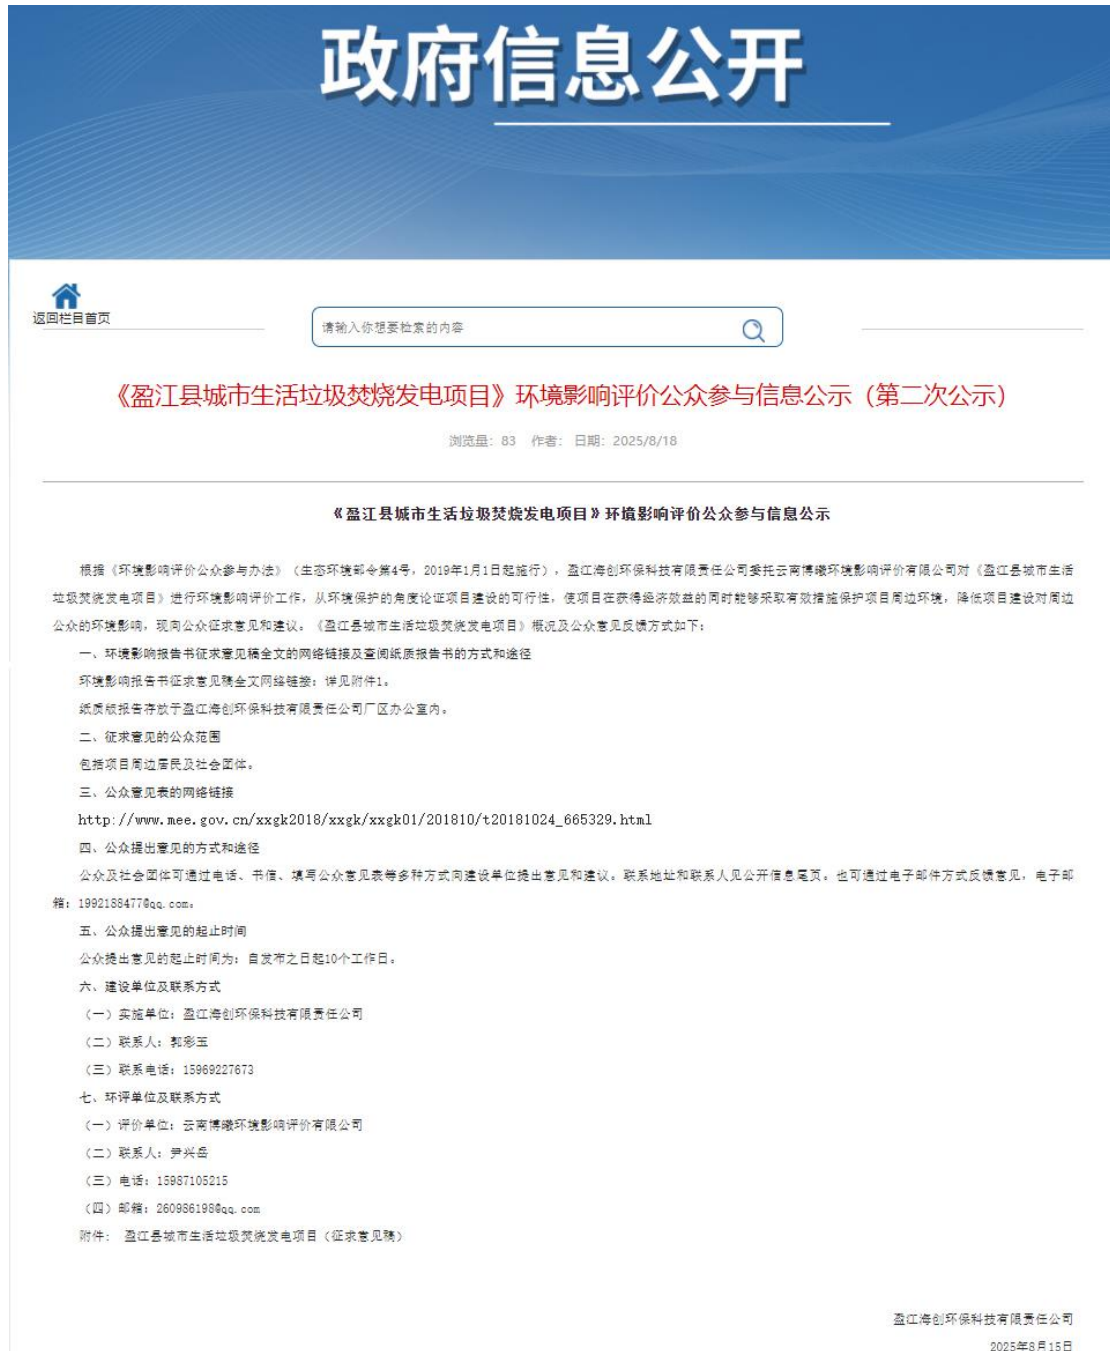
政府信息公开

返回栏目首页

请输入你想要检索的内容

《盈江县城市生活垃圾焚烧发电项目》环境影响评价公众参与信息公示（第二次公示）

浏览量：83　作者：　日期：2025/8/18

《盈江县城市生活垃圾焚烧发电项目》环境影响评价公众参与信息公示

根据《环境影响评价公众参与办法》（生态环境部令第4号，2019年1月1日起施行），盈江海创环保科技有限责任公司委托云南博徽环境影响评价有限公司对《盈江县城市生活垃圾焚烧发电项目》进行环境影响评价工作，从环境保护的角度论证项目建设的可行性，使项目在获得经济效益的同时能够采取有效措施保护项目周边环境，降低项目建设对周边公众的环境影响，现向公众征求意见和建议。《盈江县城市生活垃圾焚烧发电项目》概况及公众意见反馈方式如下：

一、环境影响报告书征求意见稿全文的网络链接及查阅纸质报告书的方式和途径

环境影响报告书征求意见稿全文网络链接：详见附件1。

纸质版报告存放于盈江海创环保科技有限责任公司厂区办公室内。

二、征求意见的公众范围

包括项目周边居民及社会团体。

三、公众意见表的网络链接

http://www.mee.gov.cn/xxgk2018/xxgk/xxgk01/201810/t20181024_665329.html

四、公众提出意见的方式和途径

公众及社会团体可通过电话、书信、填写公众意见表等多种方式向建设单位提出意见和建议。联系地址和联系人见公开信息尾页。也可通过电子邮件方式反馈意见，电子邮箱：1992188477@qq.com。

五、公众提出意见的起止时间

公众提出意见的起止时间为：自发布之日起10个工作日。

六、建设单位及联系方式

（一）实施单位：盈江海创环保科技有限责任公司

（二）联系人：郭彩玉

（三）联系电话：15969227673

七、环评单位及联系方式

（一）评价单位：云南博徽环境影响评价有限公司

（二）联系人：尹兴岳

（三）电话：15987105215

（四）邮箱：2609861980@qq.com

附件：　盈江县城市生活垃圾焚烧发电项目（征求意见稿）

盈江海创环保科技有限责任公司

2025年8月15日